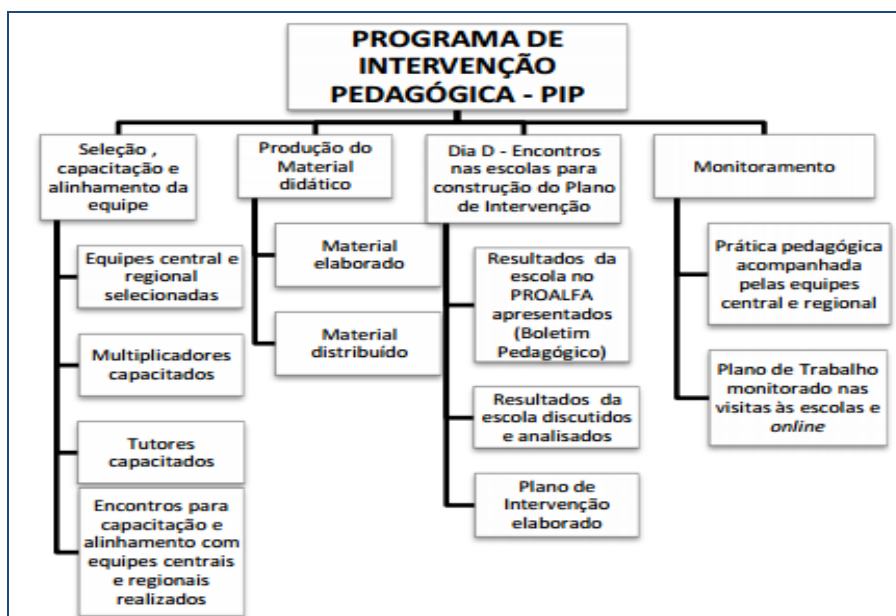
PROGRAMA DE INTERVENÇÃO PEDAGÓGICA - PIP

Seleção , capacitação e alinhamento da equipe

Equipes central e regional selecionadas

Multiplicadores capacitados

Tutores capacitados

Encontros para capacitação e alinhamento com equipes centrais e regionais realizados

Produção do Material didático

Material elaborado

Material distribuído

Dia D - Encontros nas escolas para construção do Plano de Intervenção

Resultados da escola no PROALFA apresentados (Boletim Pedagógico)

Resultados da escola discutidos e analisados

Plano de Intervenção elaborado

Monitoramento

Prática pedagógica acompanhada pelas equipes central e regional

Plano de Trabalho monitorado nas visitas às escolas e online